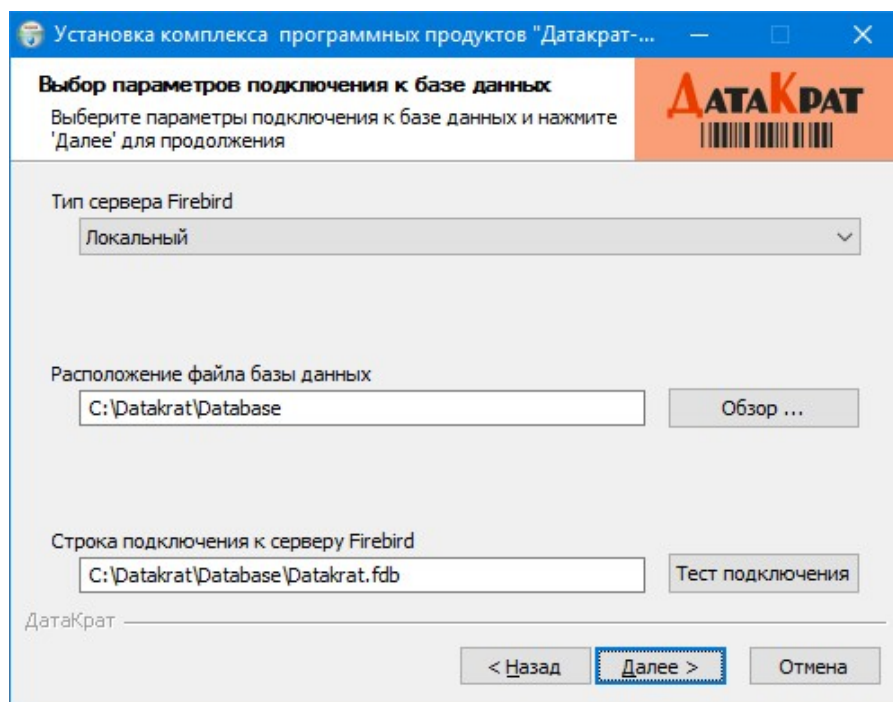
Установка комплекса программных продуктов "Датакрат-...

Выбор параметров подключения к базе данных

Выберите параметры подключения к базе данных и нажмите 'Далее' для продолжения

ДатаКрат

Тип сервера Firebird

Локальный

Расположение файла базы данных

C:\Datakrat\Database

Обзор ...

Строка подключения к серверу Firebird

C:\Datakrat\Database\Datakrat.fdb

Тест подключения

ДатаКрат

< Назад

Далее >

Отмена